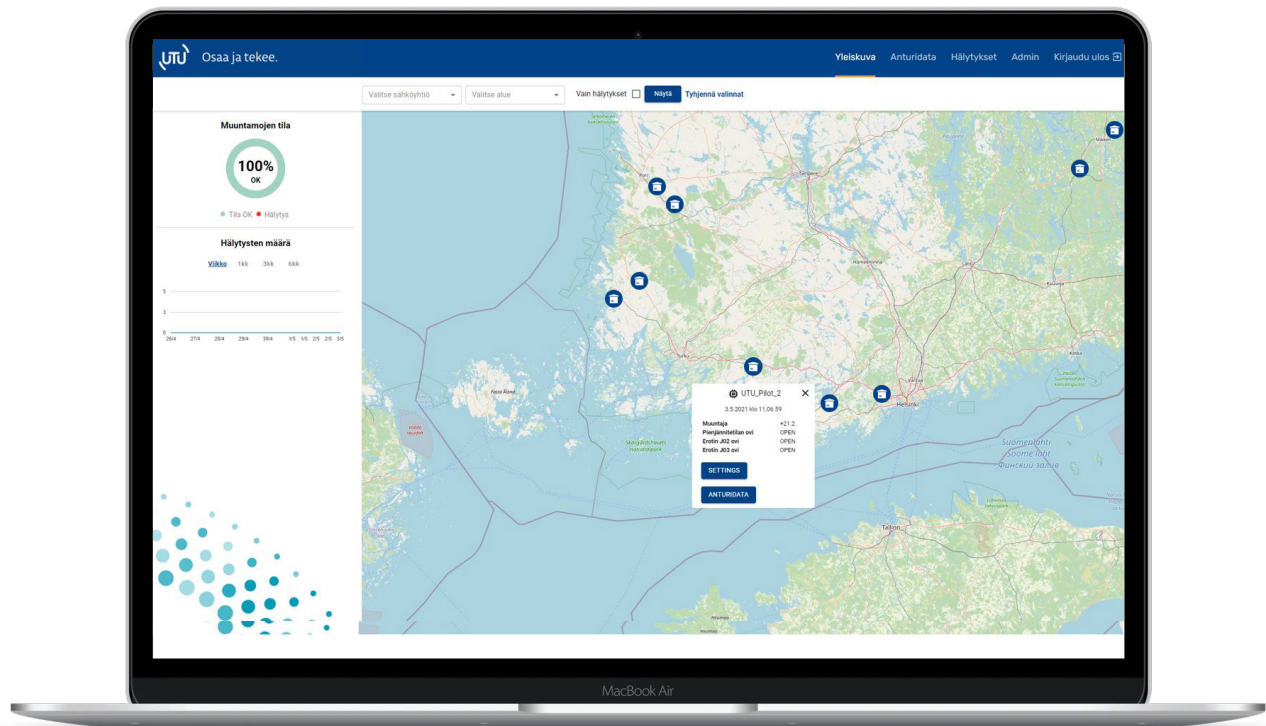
UTU Osaa ja tekee.

Yleiskuva Anturidata Hälytykset Admin Kirjaudu ulos

Valitse sähköyhtiö Valitse alue Vain hälytykset Näytä Tyhjennä valinnat

Muuntamojen tila

100%
OK

Tila OK Hälytys

Hälytysten määrä

Viikko 1kk 3kk 6kk

5
3
0
26/4 27/4 28/4 29/4 30/4 1/5 1/5 2/5 2/5 3/5

UTU_Pilot_2
3.5.2021 klo 11.06.59

| | |
|---|---|
| Muuntaja | +21.2 |
| Pienjännitetilan ovi | OPEN |
| Erotin J02 ovi | OPEN |
| Erotin J03 ovi | OPEN |

SETTINGS

ANTURIDATA

Helsinki
Tallinn
Suomenlahti
Soome laht
Финский залив

MacBook Air